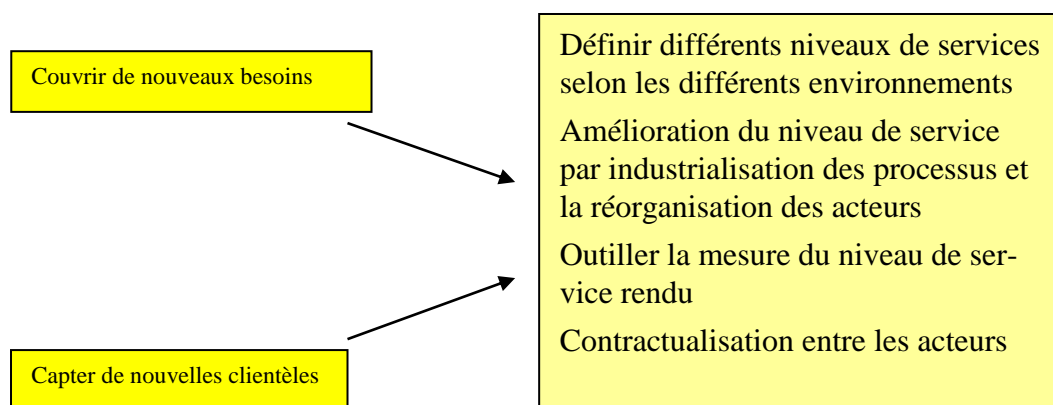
Couvrir de nouveaux besoins

Capter de nouvelles clientèles

Définir différents niveaux de services selon les différents environnements

Amélioration du niveau de service par industrialisation des processus et la réorganisation des acteurs

Outiller la mesure du niveau de service rendu

Contractualisation entre les acteurs